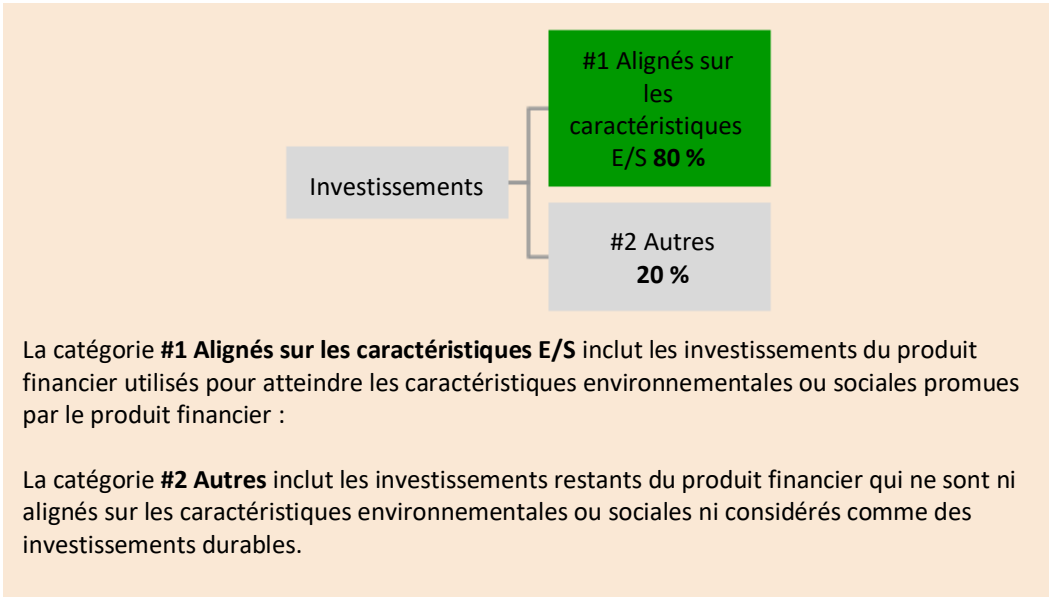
Investissements

#1 Alignés sur les caractéristiques E/S **80 %**

#2 Autres **20 %**

La catégorie **#1 Alignés sur les caractéristiques E/S** inclut les investissements du produit financier utilisés pour atteindre les caractéristiques environnementales ou sociales promues par le produit financier :

La catégorie **#2 Autres** inclut les investissements restants du produit financier qui ne sont ni alignés sur les caractéristiques environnementales ou sociales ni considérés comme des investissements durables.